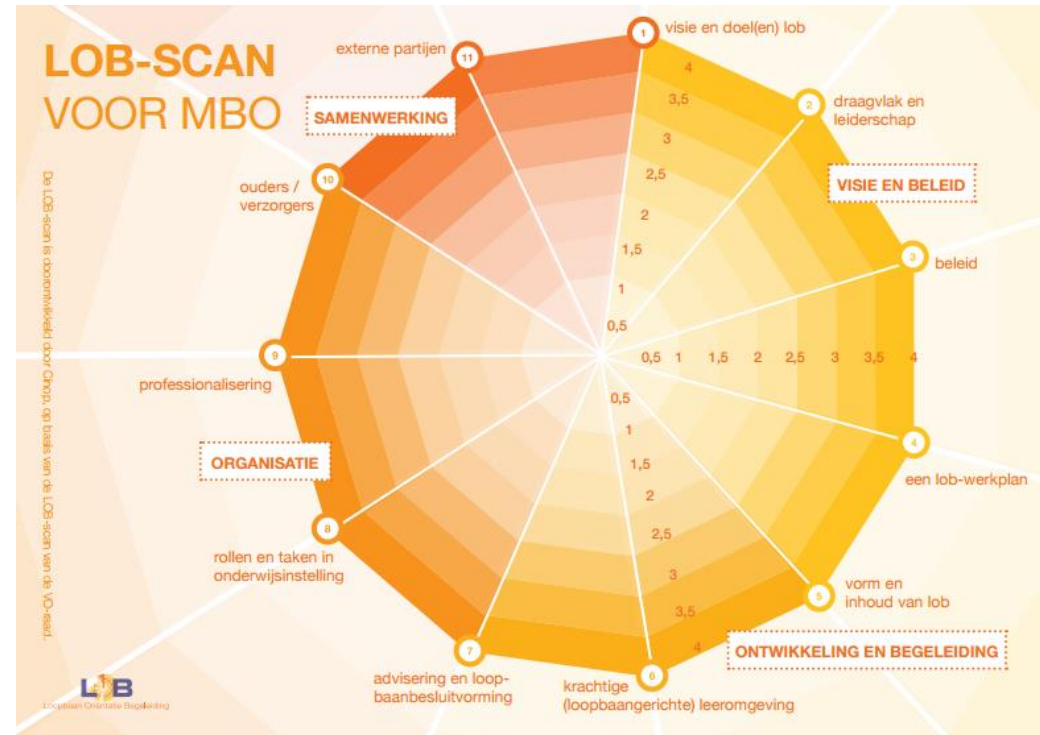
LOB-SCAN
VOOR MBO

De LOB-scan is doorontwikkeld door Cinop, op basis van de LOB-scan van de VO-raad.

1 visie en doel(en) lob
2 draagvlak en leiderschap
VISIE EN BELEID
3 beleid
4 een lob-werkplan
5 vorm en inhoud van lob
ONTWIKKELING EN BEGELEIDING
6 krachtige (loopbaangerichte) leeromgeving
7 advisering en loopbaanbesluitvorming
8 rollen en taken in onderwijsinstelling
ORGANISATIE
9 professionalisering
10 ouders / verzorgers
SAMENWERKING
11 externe partijen

4
3,5
3
2,5
2
1,5
1
0,5

0,5 1 1,5 2 2,5 3 3,5 4

0,5
1
1,5
2
2,5
3
3,5
4

LOB
Loopbaan Oriëntatie Begeleiding